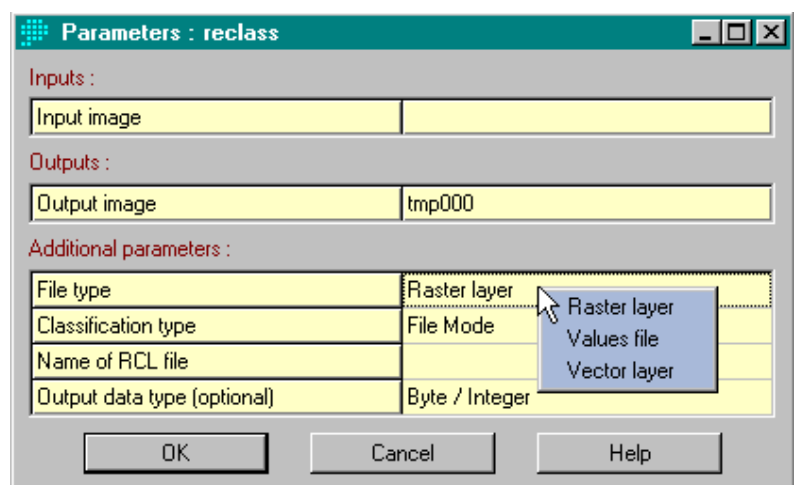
Parameters : reclass

Inputs :

| Input image | |
|---|---|

Outputs :

| Output image | tmp000 |
|---|---|

Additional parameters :

| File type | Raster layer |
|---|---|
| Classification type | File Mode |
| Name of RCL file | |
| Output data type (optional) | Byte / Integer |

Raster layer
Values file
Vector layer

OK Cancel Help